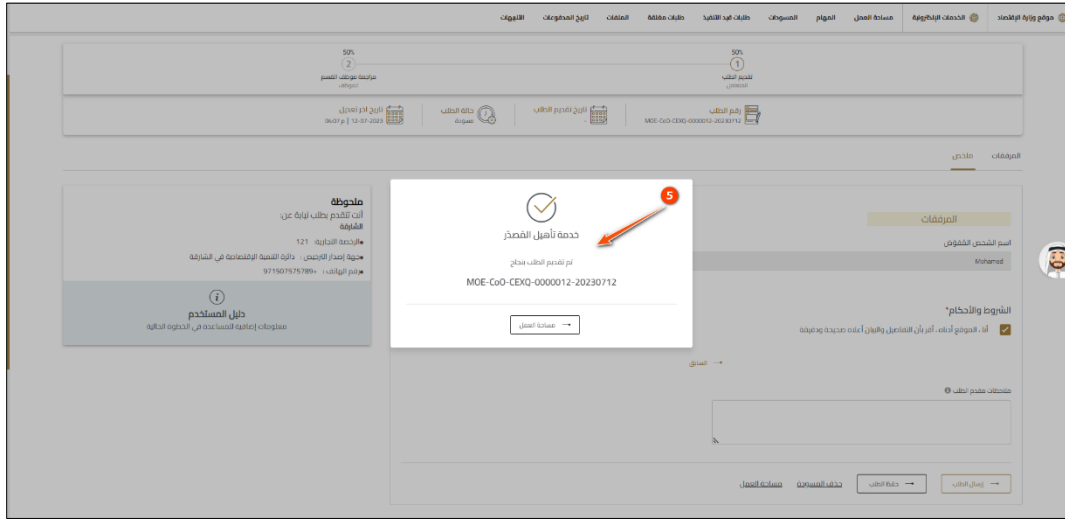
موقع وزارة الإقتصاد | الخدمات الإلكترونية | مساحة العمل | المهام | المسودات | طلبات قيد التنفيذ | طلبات مغلقة | الملفات | تاريخ المدفوعات | التنبيهات

50%
1
تقديم الطلب
المتعامل

50%
2
مراجعة موظف القسم
الموظف

رقم الطلب
MOE-CoO-CEXQ-0000012-20230712

تاريخ تقديم الطلب
-

حالة الطلب
مسودة

تاريخ آخر تعديل
12-07-2023 | 06:07 م

المرفقات ملخص

المرفقات

اسم الشخص المفوض
Mohamad

الشروط والأحكام*
أنا ، الموقع أدناه ، أقر بأن التفاصيل والبيان أعلاه صحيحة ودقيقة

السابق

ملاحظات مقدم الطلب

إرسال الطلب | حفظ الطلب | حذف المسودة | مساحة العمل

ملحوظة
أنت تتقدم بطلب نيابة عن:
الشارقة
الرخصة التجارية: 121
جهة إصدار الترخيص: دائرة التنمية الإقتصادية في الشارقة
رقم الهاتف: 971507575789+

$i$
دليل المستخدم
معلومات إضافية المساعدة في الخطوة الحالية

5

خدمة تأهيل المصدّر

تم تقديم الطلب بنجاح

MOE-CoO-CEXQ-0000012-20230712

مساحة العمل